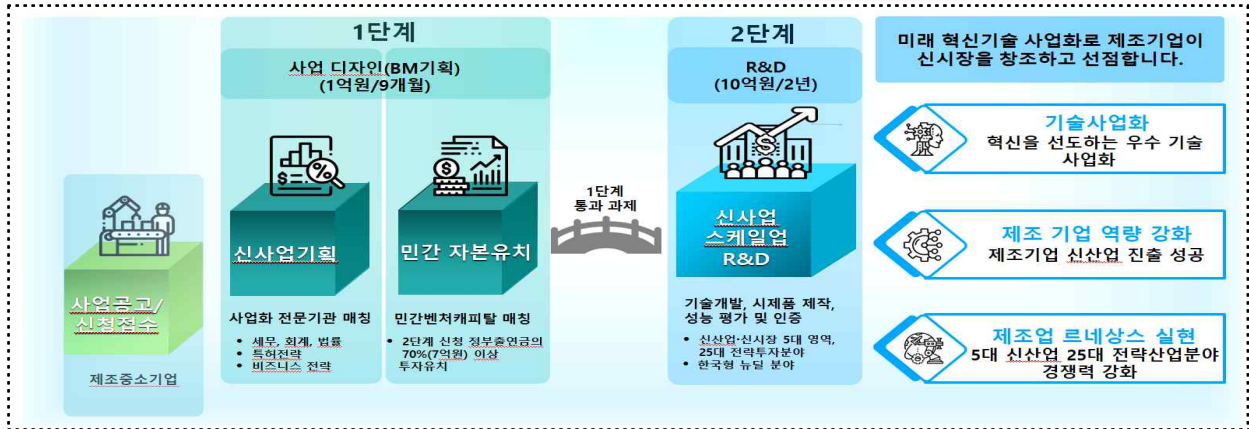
1단계

사업 디자인(BM기획)
(1억원/9개월)

사업공고/
신청접수

제조중소기업

신사업기획

사업화 전문기관 매칭

• 세무, 회계, 법률
• 특허전략
• 비즈니스 전략

민간 자본유치

민간벤처캐피탈 매칭

• 2단계 신청 정부출연금의 70%(7억원) 이상 투자유치

1단계
통과 과제

2단계

R&D
(10억원/2년)

신사업
스케일업
R&D

기술개발, 시제품 제작, 성능 평가 및 인증

• 신산업·신시장 5대 영역, 25대 전략투자분야
• 한국형 뉴딜 분야

미래 혁신기술 사업화로 제조기업이 신시장을 창조하고 선점합니다.

기술사업화
혁신을 선도하는 우수 기술 사업화

제조 기업 역량 강화
제조기업 신산업 진출 성공

제조업 르네상스 실현
5대 신산업 25대 전략산업분야 경쟁력 강화